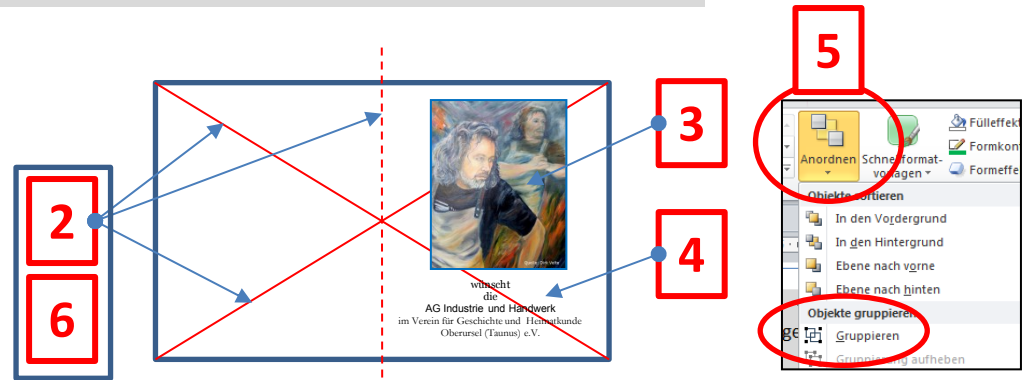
2

6

3

4

wünscht
die
AG Industrie und Handwerk
im Verein für Geschichte und Heimatkunde
Oberursel (Taunus) e.V.

5

Anordnen

Schnellformatvorlagen

Fülleffekt

Formkont

Formeffe

Objekte sortieren

In den Vordergrund

In den Hintergrund

Ebene nach vorne

Ebene nach hinten

Objekte gruppieren

Gruppieren

Gruppierung aufheben